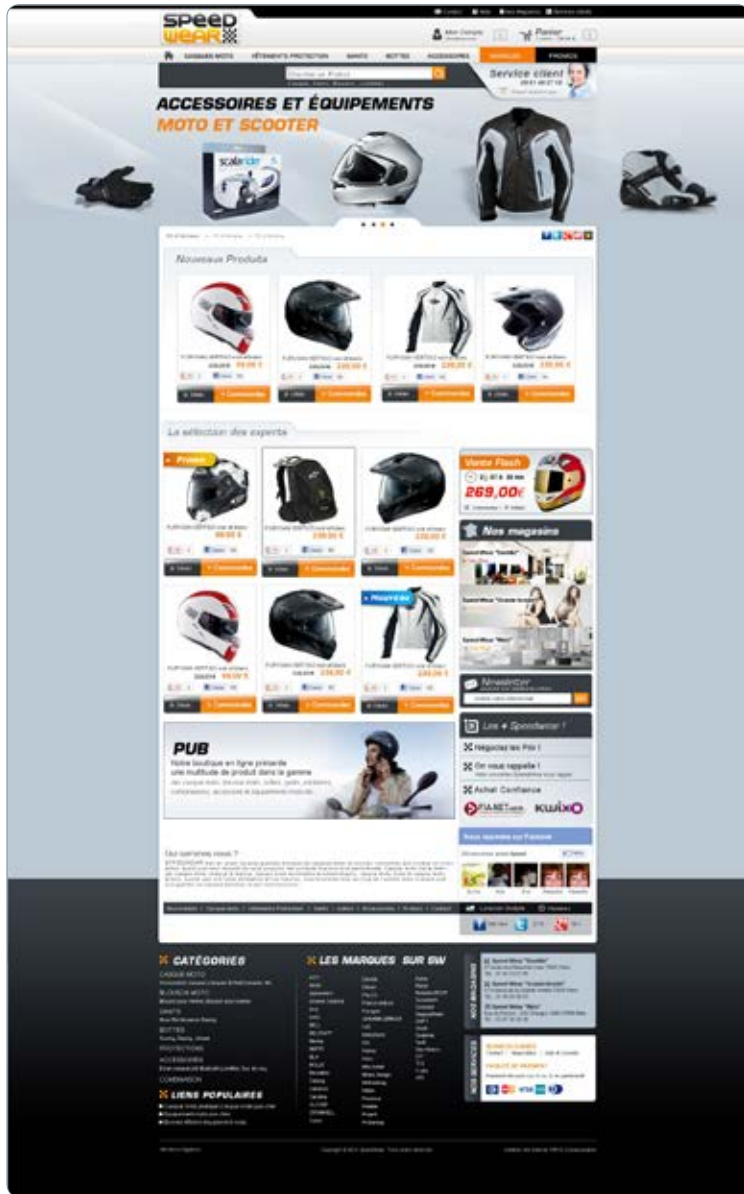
SPEED WEAR

Mon Compte

Panier

CASQUES MOTO | VÊTEMENTS PROTECTION | GANTS | BOTTES | ACCESSOIRES | MARQUES | PROMOS

Service client

ACCESSOIRES ET ÉQUIPEMENTS

MOTO ET SCOOTER

Nouveaux Produits

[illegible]

La sélection des experts

Promo

Vente Flash

269,00€

Nos magasins

Nouveauté

PUB

Notre boutique en ligne présente une multitude de produit dans la gamme

Newsletter

OK

Lire + Speedwear !

Négociez les Prix !

On vous rappelle !

Achat Confiance

FIA-NET

KWIXO

Nous rejoindre sur Facebook

Qui sommes nous ?

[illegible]

CATÉGORIES

CASQUE MOTO

BLOUSON MOTO

GANTS

BOTTES

PROTECTIONS

ACCESSOIRES

COMBINAISON

LIENS POPULAIRES

LES MARQUES SUR SW

NOS MAGASINS

NOS SERVICES

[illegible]